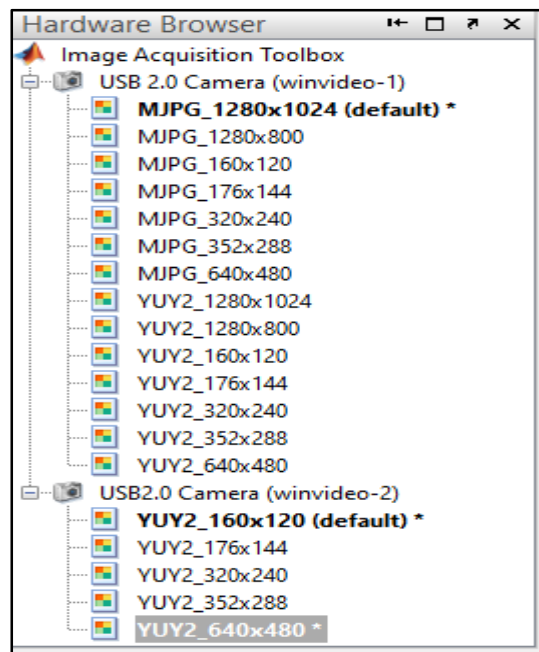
Hardware Browser
Image Acquisition Toolbox
USB 2.0 Camera (winvideo-1)
MJPG_1280x1024 (default) *
MJPG_1280x800
MJPG_160x120
MJPG_176x144
MJPG_320x240
MJPG_352x288
MJPG_640x480
YUY2_1280x1024
YUY2_1280x800
YUY2_160x120
YUY2_176x144
YUY2_320x240
YUY2_352x288
YUY2_640x480
USB2.0 Camera (winvideo-2)
YUY2_160x120 (default) *
YUY2_176x144
YUY2_320x240
YUY2_352x288
YUY2_640x480 *